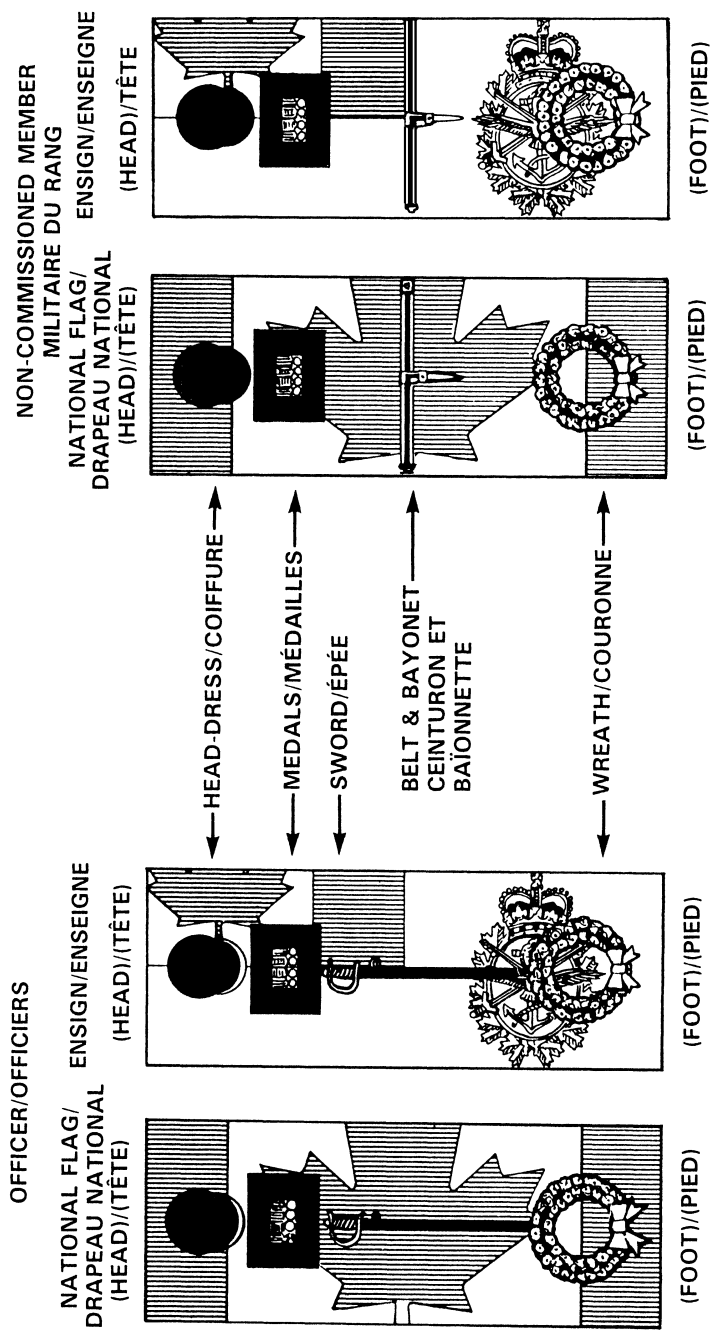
OFFICER/OFFICIERS

NATIONAL FLAG/ DRAPEAU NATIONAL (HEAD)/(TÊTE)

(FOOT)/(PIED)

ENSIGN/ENSEIGNE (HEAD)/(TÊTE)

(FOOT)/(PIED)

HEAD-DRESS/COIFFURE

MEDALS/MÉDAILLES

SWORD/ÉPÉE

BELT & BAYONET CEINTURON ET BAÏONNETTE

WREATH/COURONNE

NON-COMMISSIONED MEMBER MILITAIRE DU RANG

NATIONAL FLAG/ DRAPEAU NATIONAL (HEAD)/(TÊTE)

(FOOT)/(PIED)

ENSIGN/ENSEIGNE (HEAD)/(TÊTE)

(FOOT)/(PIED)